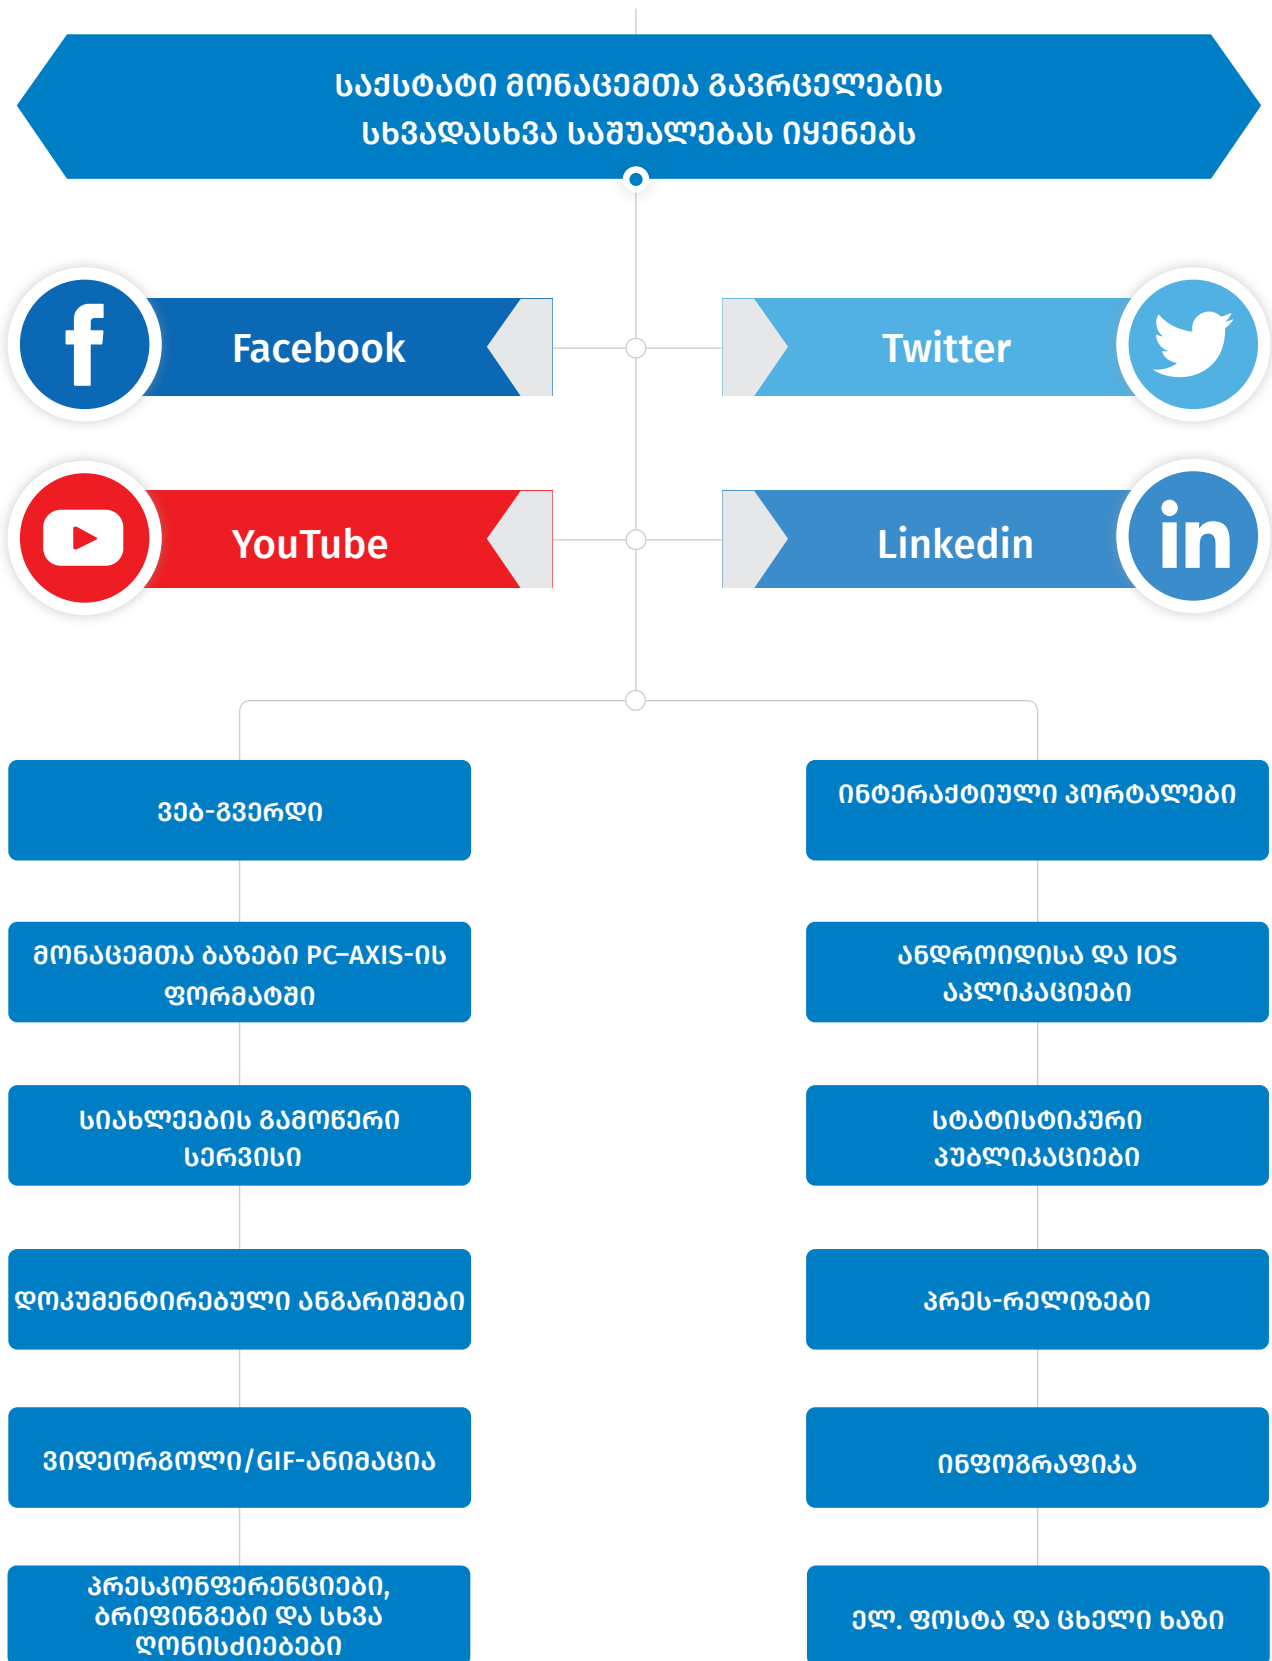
საქსტატი მონაცემთა გავრცელების სხვადასხვა საშუალებას იყენებს

Facebook

Twitter

YouTube

Linkedin

ვებ-გვერდი

ინტერაქტიული პორტალები

მონაცემთა ბაზები PC-AXIS-ის ფორმატში

ანდროიდისა და IOS აპლიკაციები

სიახლეების გამოწერი სერვისი

სტატისტიკური პუბლიკაციები

დოკუმენტირებული ანგარიშები

პრეს-რელიზები

ვიდეორგოლი/GIF-ანიმაცია

ინფოგრაფიკა

პრესკონფერენციები, ბრიფინგები და სხვა ღონისძიებები

ელ. ფოსტა და ცხელი ხაზი